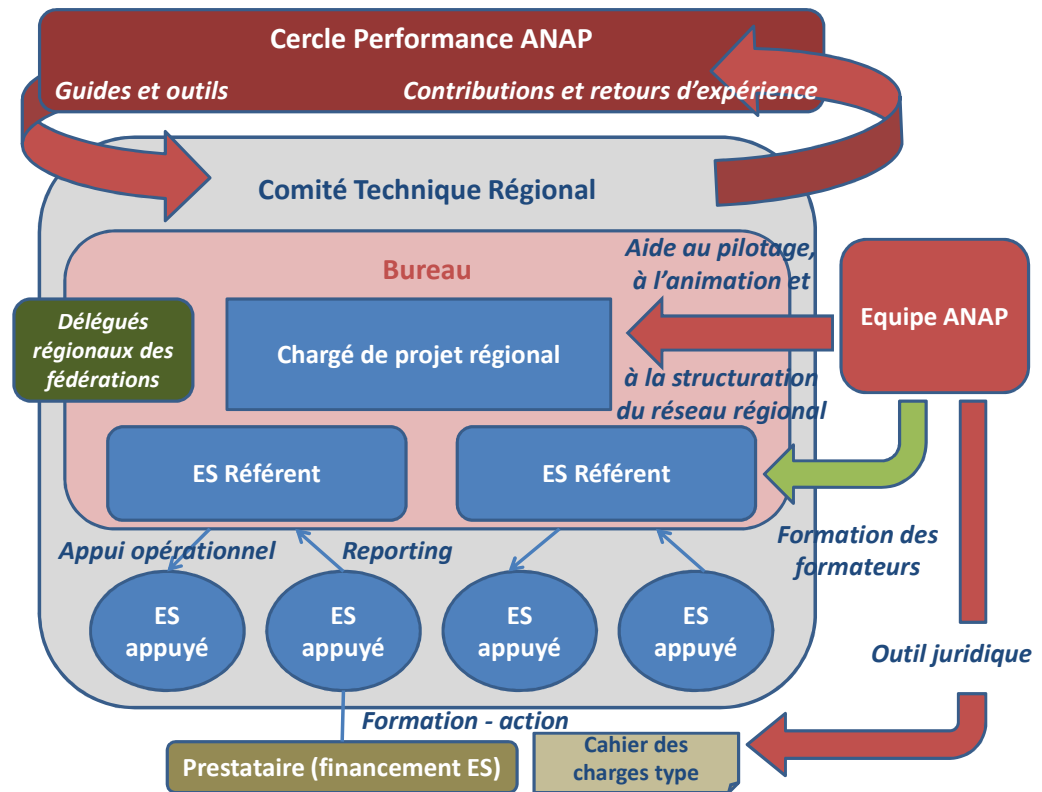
Cercle Performance ANAP

Guides et outils

Contributions et retours d'expérience

Comité Technique Régional

Bureau

Aide au pilotage, à l'animation et

à la structuration du réseau régional

Equipe ANAP

Délégués régionaux des fédérations

Chargé de projet régional

ES Référent

ES Référent

Formation des formateurs

Appui opérationnel

Reporting

ES appuyé

ES appuyé

ES appuyé

ES appuyé

Outil juridique

Formation - action

Prestataire (financement ES)

Cahier des charges type